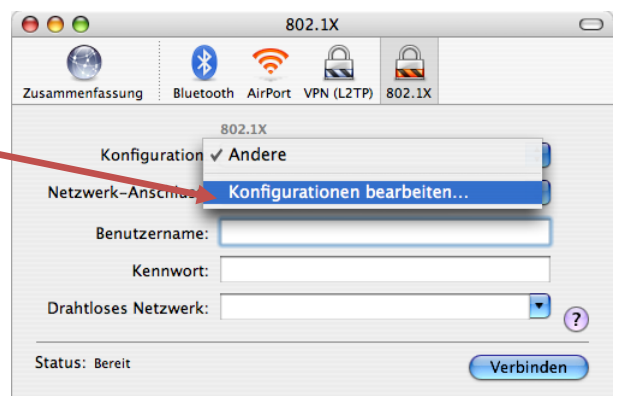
802.1X

Zusammenfassung Bluetooth AirPort VPN (L2TP) 802.1X

802.1X

Konfiguration ✓ Andere

Netzwerk-Anschlu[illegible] Konfigurationen bearbeiten...

Benutzername:

Kennwort:

Drahtloses Netzwerk:

?

Status: Bereit

Verbinden